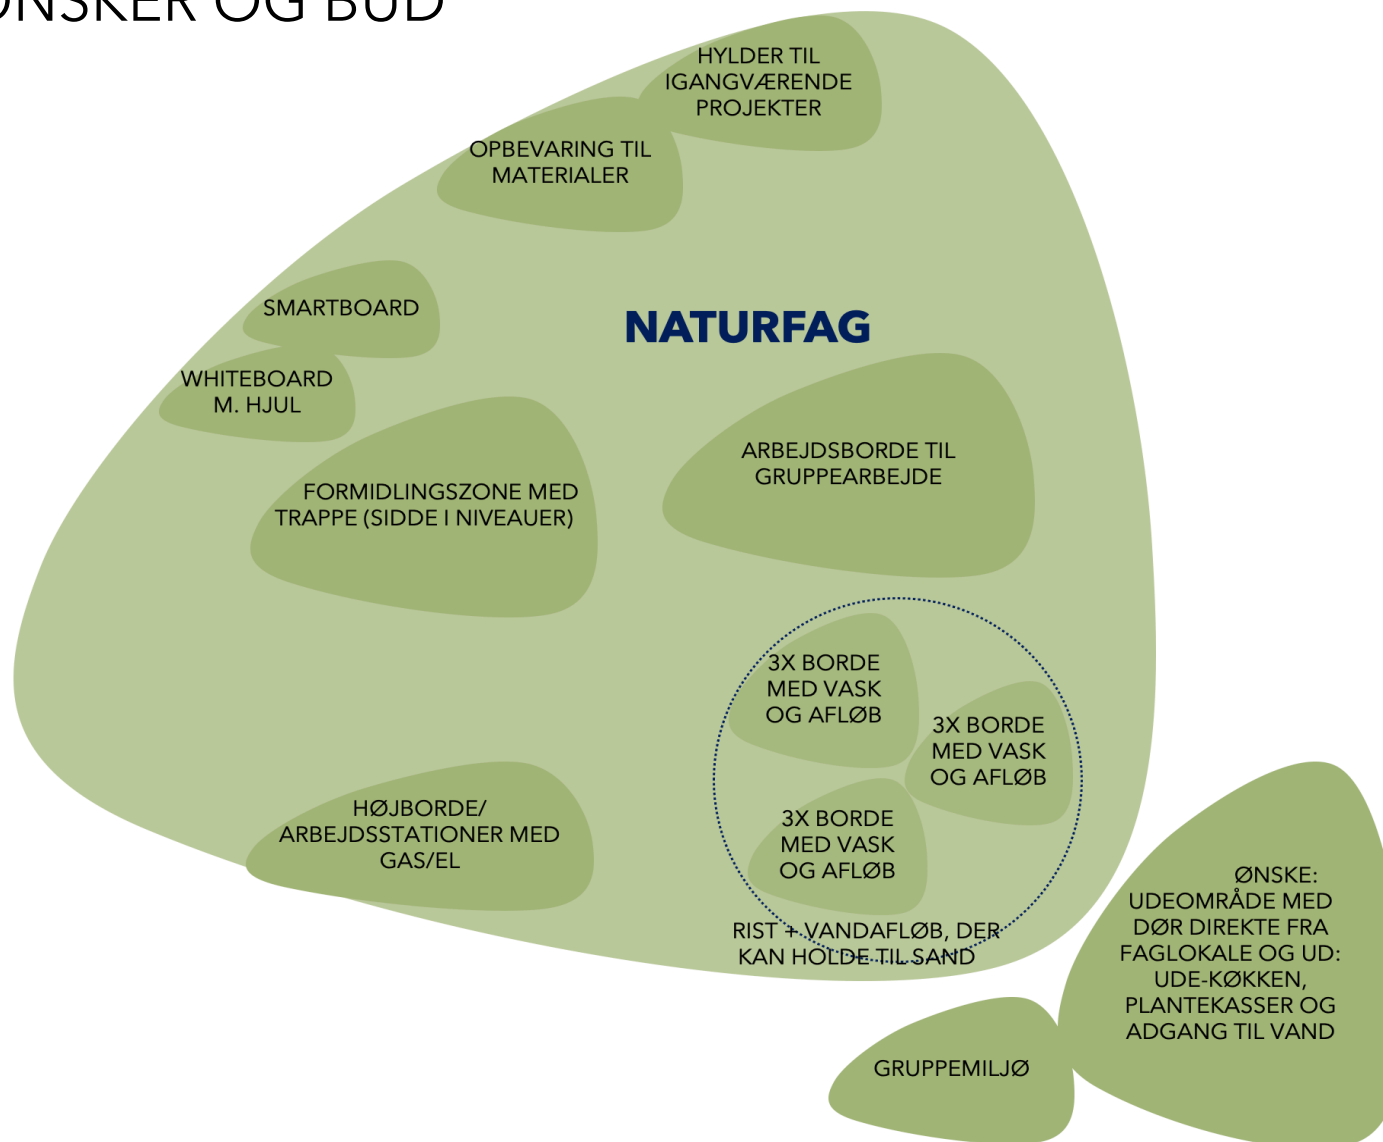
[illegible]NSKER OG BUD

HYLDER TIL IGANGVÆRENDE PROJEKTER

OPBEVARING TIL MATERIALER

SMARTBOARD

NATURFAG

WHITEBOARD M. HJUL

ARBEJDSBORDE TIL GRUPPEARBEJDE

FORMIDLINGSZONE MED TRAPPE (SIDDE I NIVEAUER)

3X BORDE MED VASK OG AFLØB

3X BORDE MED VASK OG AFLØB

3X BORDE MED VASK OG AFLØB

HØJBORDE/ ARBEJDSSTATIONER MED GAS/EL

RIST + VANDAFLØB, DER KAN HOLDE TIL SAND

ØNSKE: UDEOMRÅDE MED DØR DIREKTE FRA FAGLOKALE OG UD: UDE-KØKKEN, PLANTEKASSER OG ADGANG TIL VAND

GRUPPEMILJØ